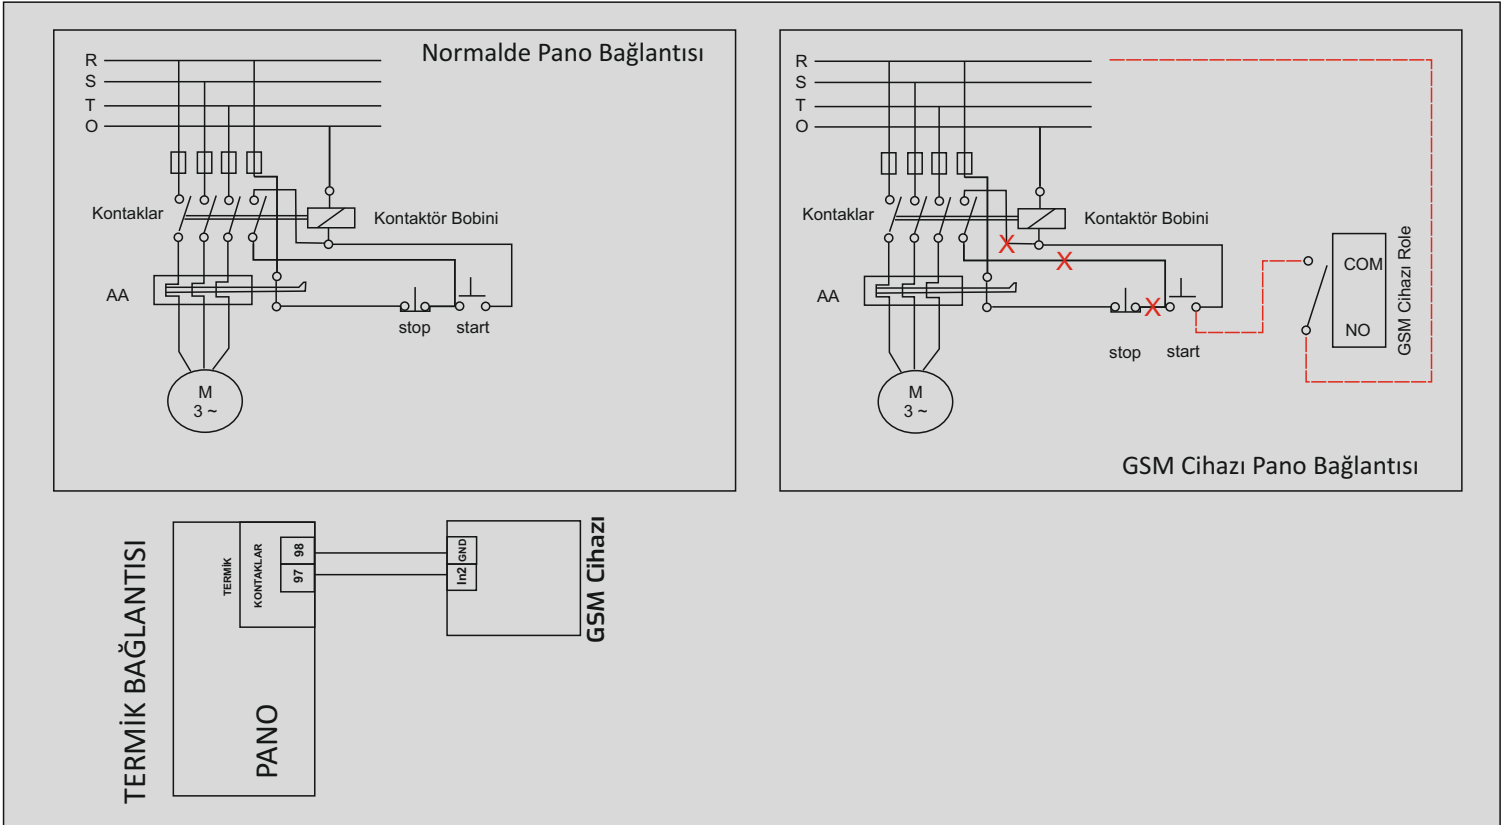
Normalde Pano Bağlantısı

R
S
T
O

Kontaklar
Kontaktör Bobini
AA
stop
start
M
3 ~

R
S
T
O

Kontaklar
Kontaktör Bobini
AA
stop
start
M
3 ~
COM
NO
GSM Cihazı Role

GSM Cihazı Pano Bağlantısı

TERMİK BAĞLANTISI

TERMİK
KONTAKLAR
98
97
PANO

GND
In2
GSM Cihazı